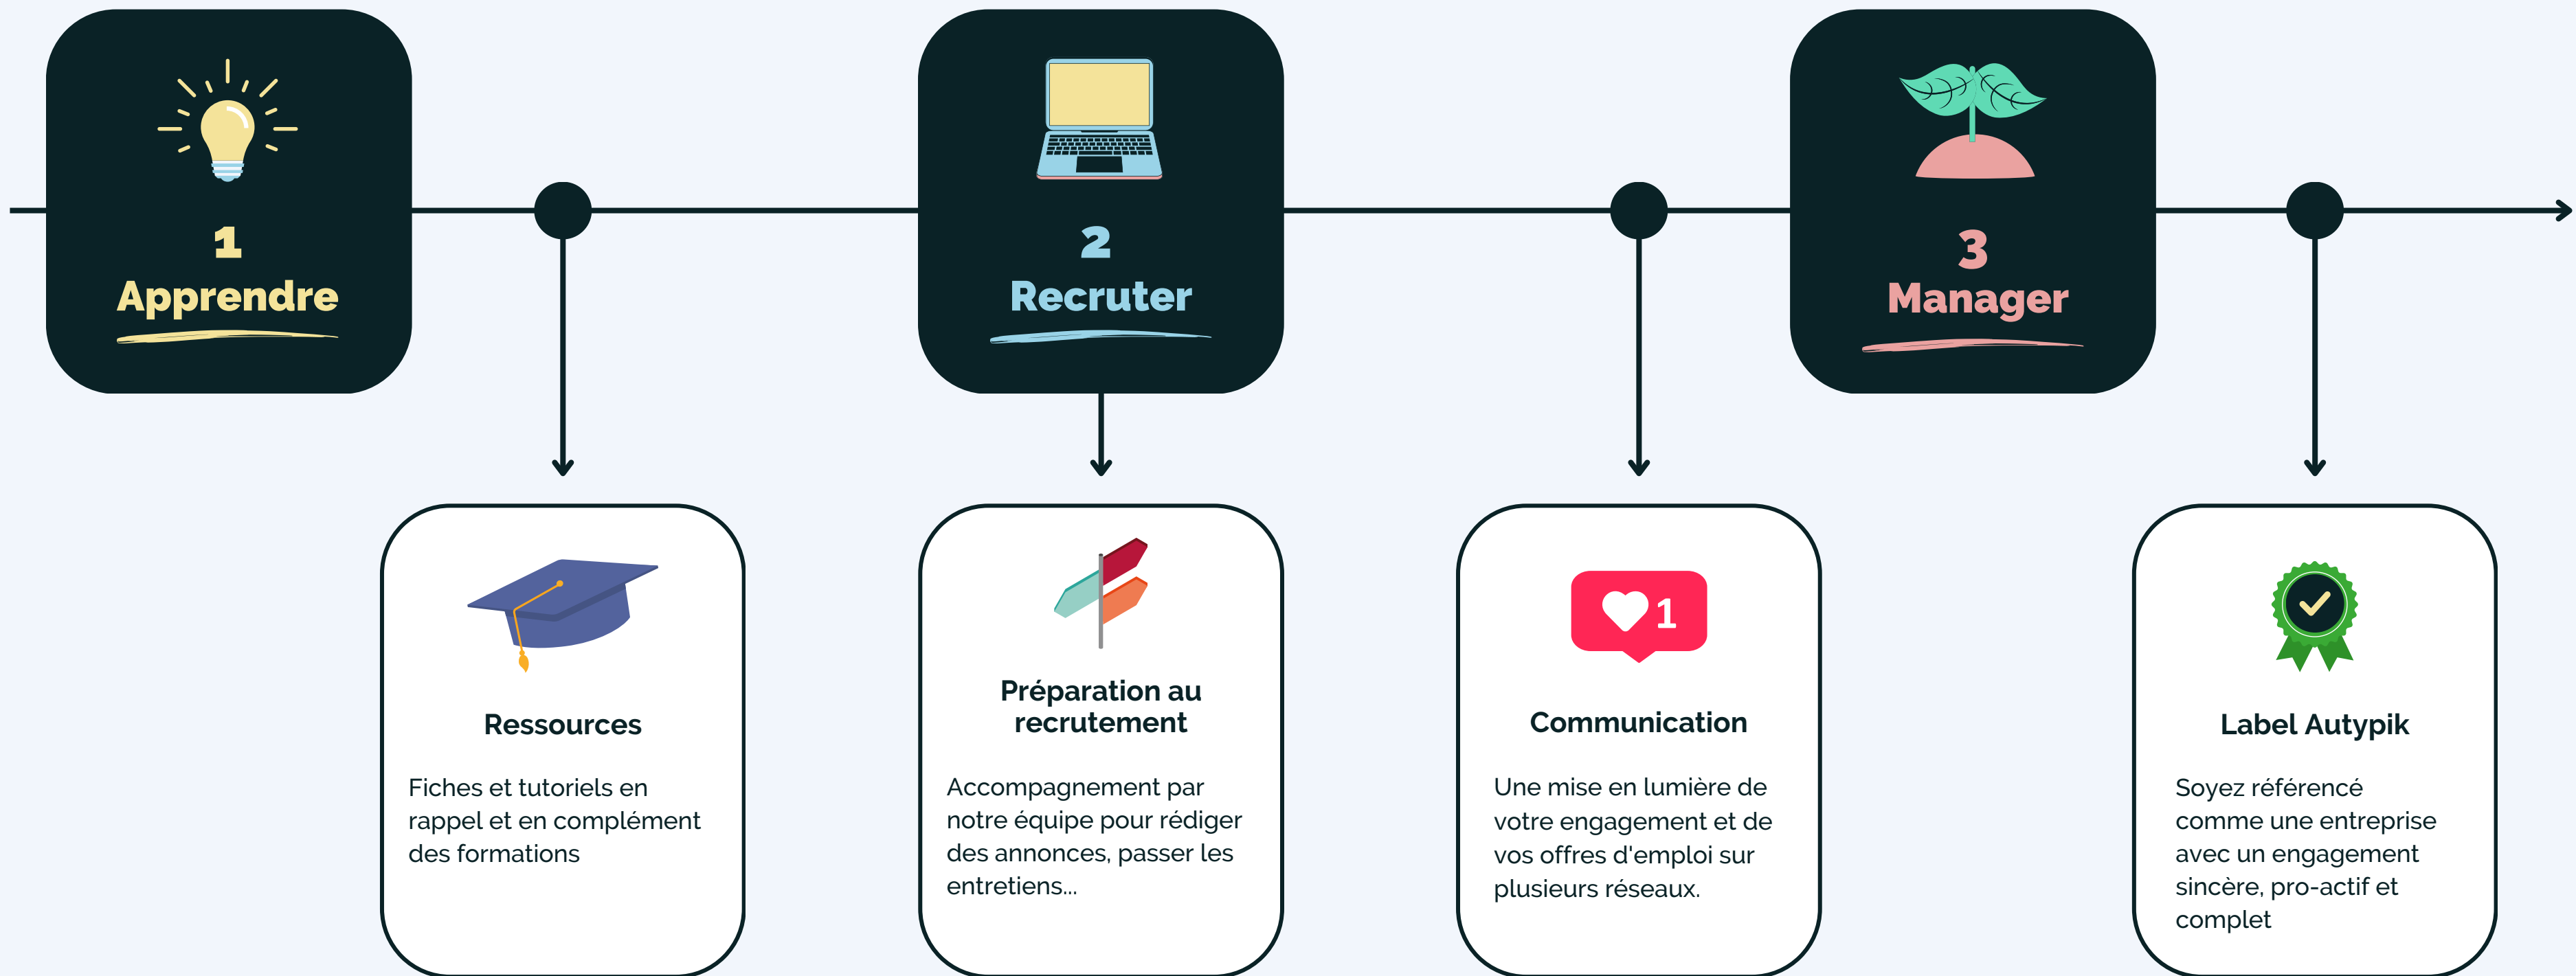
1
Apprendre

2
Recruter

3
Manager

Ressources

Fiches et tutoriels en rappel et en complément des formations

Préparation au recrutement

Accompagnement par notre équipe pour rédiger des annonces, passer les entretiens...

1

Communication

Une mise en lumière de votre engagement et de vos offres d'emploi sur plusieurs réseaux.

Label Autypik

Soyez référencé comme une entreprise avec un engagement sincère, pro-actif et complet